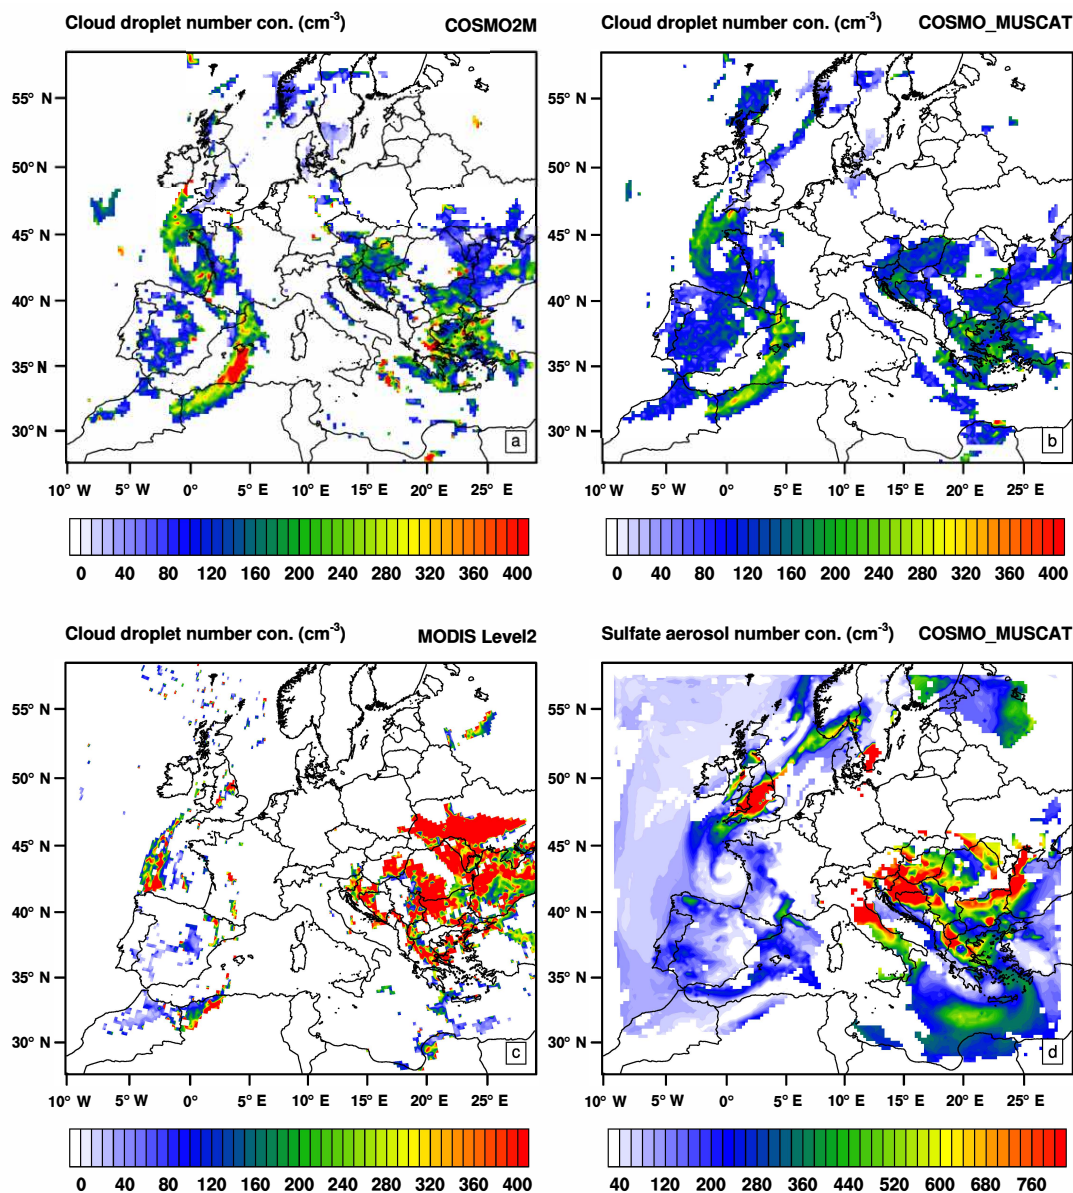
Cloud droplet number con. ($cm^{-3}$) COSMO2M

55° N
50° N
45° N
40° N
35° N
30° N

a

10° W 5° W 0° 5° E 10° E 15° E 20° E 25° E

0 40 80 120 160 200 240 280 320 360 400

Cloud droplet number con. ($cm^{-3}$) COSMO_MUSCAT

55° N
50° N
45° N
40° N
35° N
30° N

b

10° W 5° W 0° 5° E 10° E 15° E 20° E 25° E

0 40 80 120 160 200 240 280 320 360 400

Cloud droplet number con. ($cm^{-3}$) MODIS Level2

55° N
50° N
45° N
40° N
35° N
30° N

c

10° W 5° W 0° 5° E 10° E 15° E 20° E 25° E

0 40 80 120 160 200 240 280 320 360 400

Sulfate aerosol number con. ($cm^{-3}$) COSMO_MUSCAT

55° N
50° N
45° N
40° N
35° N
30° N

d

10° W 5° W 0° 5° E 10° E 15° E 20° E 25° E

40 120 200 280 360 440 520 600 680 760